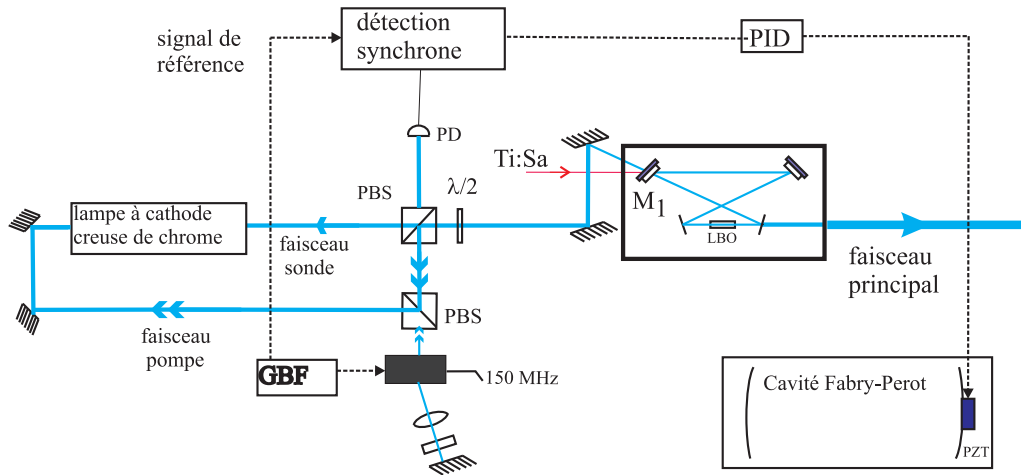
signal de référence

détection synchrone

PID

PD

Ti:Sa

PBS

$\lambda/2$

$M_1$

LBO

lampe à cathode creuse de chrome

faisceau sonde

faisceau principal

PBS

faisceau pompe

GBF

150 MHz

Cavité Fabry-Perot

PZT